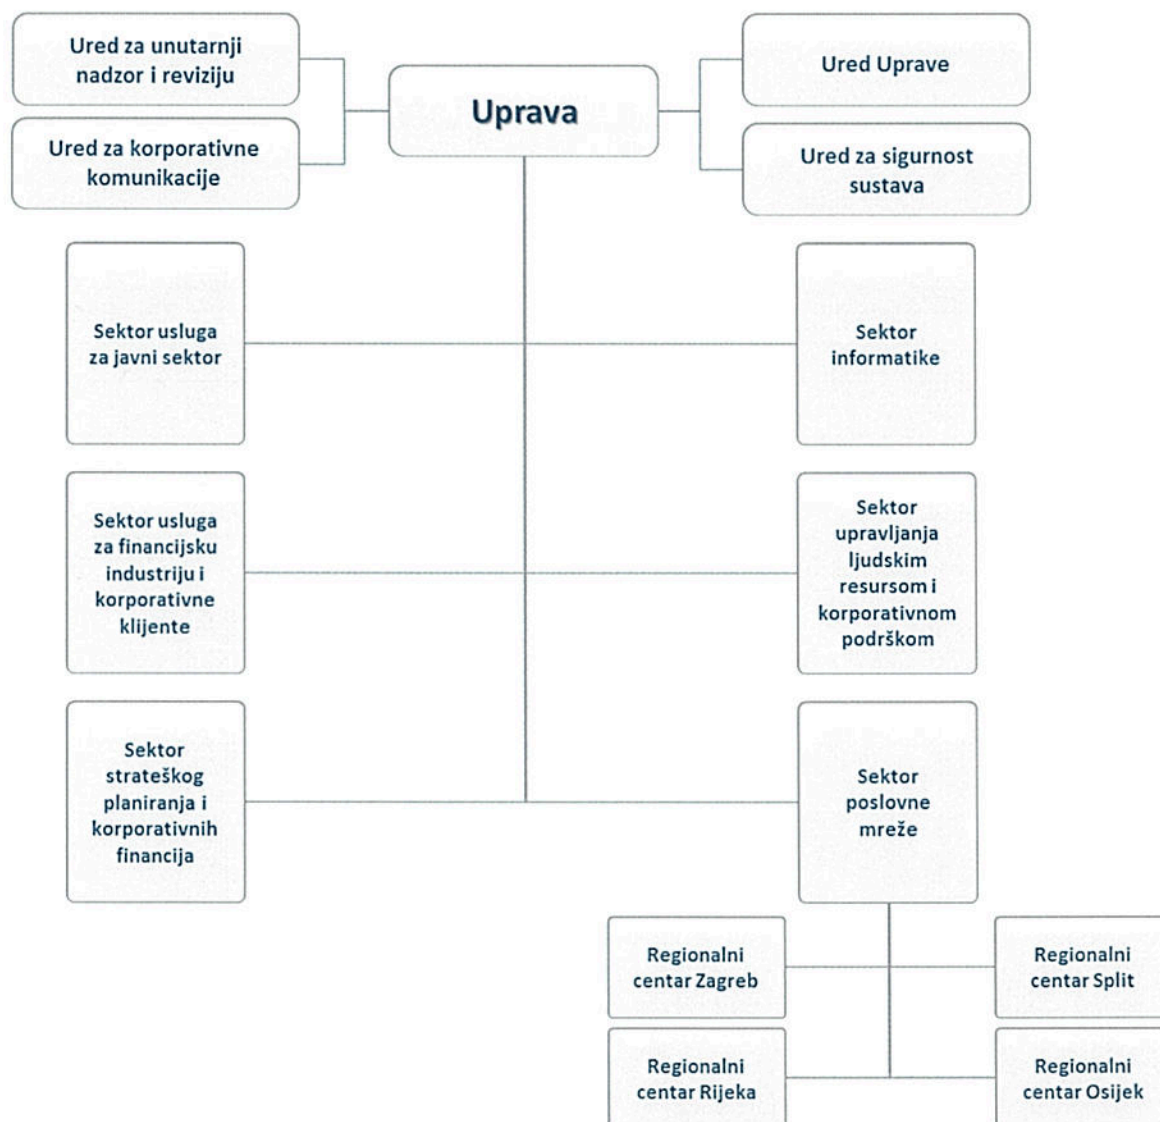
Ured za unutarnji nadzor i reviziju

Ured za korporativne komunikacije

Uprava

Ured Uprave

Ured za sigurnost sustava

Sektor usluga za javni sektor

Sektor informatike

Sektor usluga za financijsku industriju i korporativne klijente

Sektor upravljanja ljudskim resursom i korporativnom podrškom

Sektor strateškog planiranja i korporativnih financija

Sektor poslovne mreže

Regionalni centar Zagreb

Regionalni centar Split

Regionalni centar Rijeka

Regionalni centar Osijek